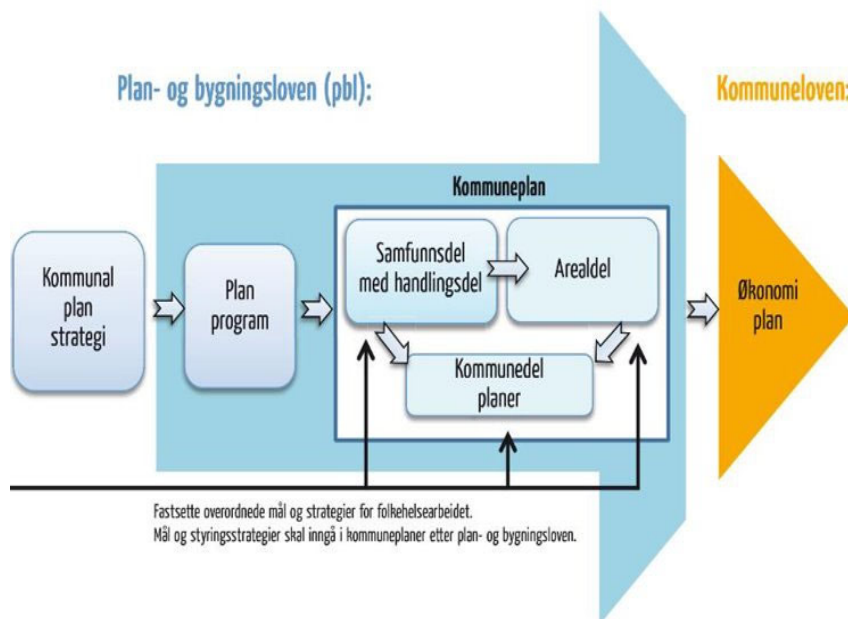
Plan- og bygningsloven (pbl):

Kommuneloven:

Kommuneplan

Kommunal plan strategi

Plan program

Samfunnsdel med handlingsdel

Arealdel

Kommunedel planer

Økonomi plan

Fastsette overordnede mål og strategier for folkehelsearbeidet.
Mål og styringsstrategier skal inngå i kommuneplaner etter plan- og bygningsloven.